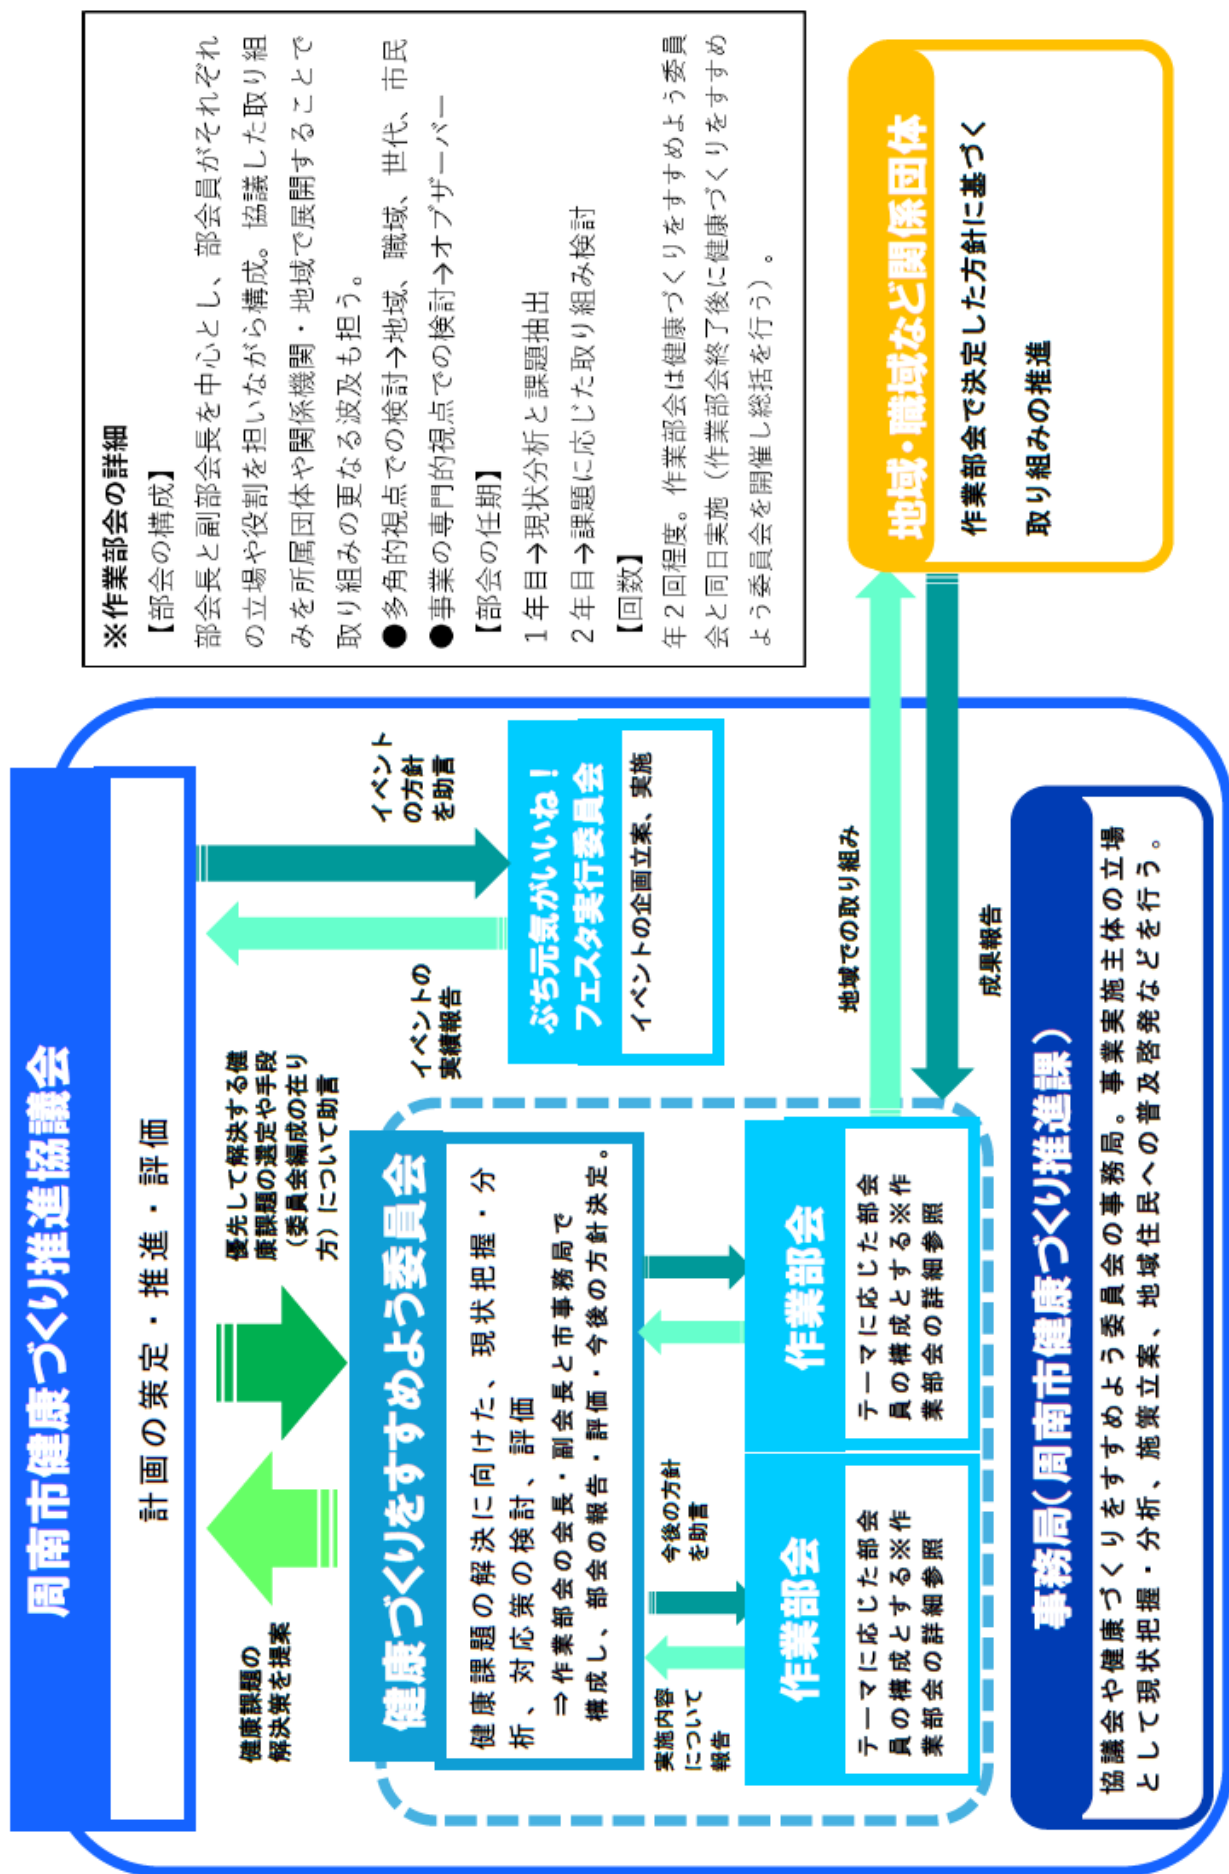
※作業部会の詳細

【部会の構成】

部会長と副部会長を中心とし、部会員がそれぞれの立場や役割を担いながら構成。協議した取り組みを所属団体や関係機関・地域で展開することで取り組みの更なる波及も担う。

●多角的視点での検討→地域、職域、世代、市民

●事業の専門的視点での検討→オブザーバー

【部会の任期】

1年目→現状分析と課題抽出

2年目→課題に応じた取り組み検討

【回数】

年2回程度。作業部会は健康づくりをすすめよう委員会と同日実施（作業部会終了後に健康づくりをすすめよう委員会を開催し総括を行う）。

地域・職域など関係団体

作業部会で決定した方針に基づく取り組みの推進

周南市健康づくり推進協議会

計画の策定・推進・評価

健康課題の解決策を提案

優先して解決する健康課題の選定や手段（委員会編成の在り方）について助言

イベントの方針を助言

イベントの実績報告

ぷち元気がいいね！フェスタ実行委員会

イベントの企画立案、実施

地域での取り組み

成果報告

健康づくりをすすめよう委員会

健康課題の解決に向けた、現状把握・分析、対応策の検討、評価

⇒作業部会の会長・副会長と市事務局で構成し、部会の報告・評価・今後の方針決定。

実施内容について報告

今後の方針を助言

作業部会

テーマに応じた部会員の構成とする※作業部会の詳細参照

作業部会

テーマに応じた部会員の構成とする※作業部会の詳細参照

事務局（周南市健康づくり推進課）

協議会や健康づくりをすすめよう委員会の事務局。事業実施主体の立場として現状把握・分析、施策立案、地域住民への普及啓発などを行う。